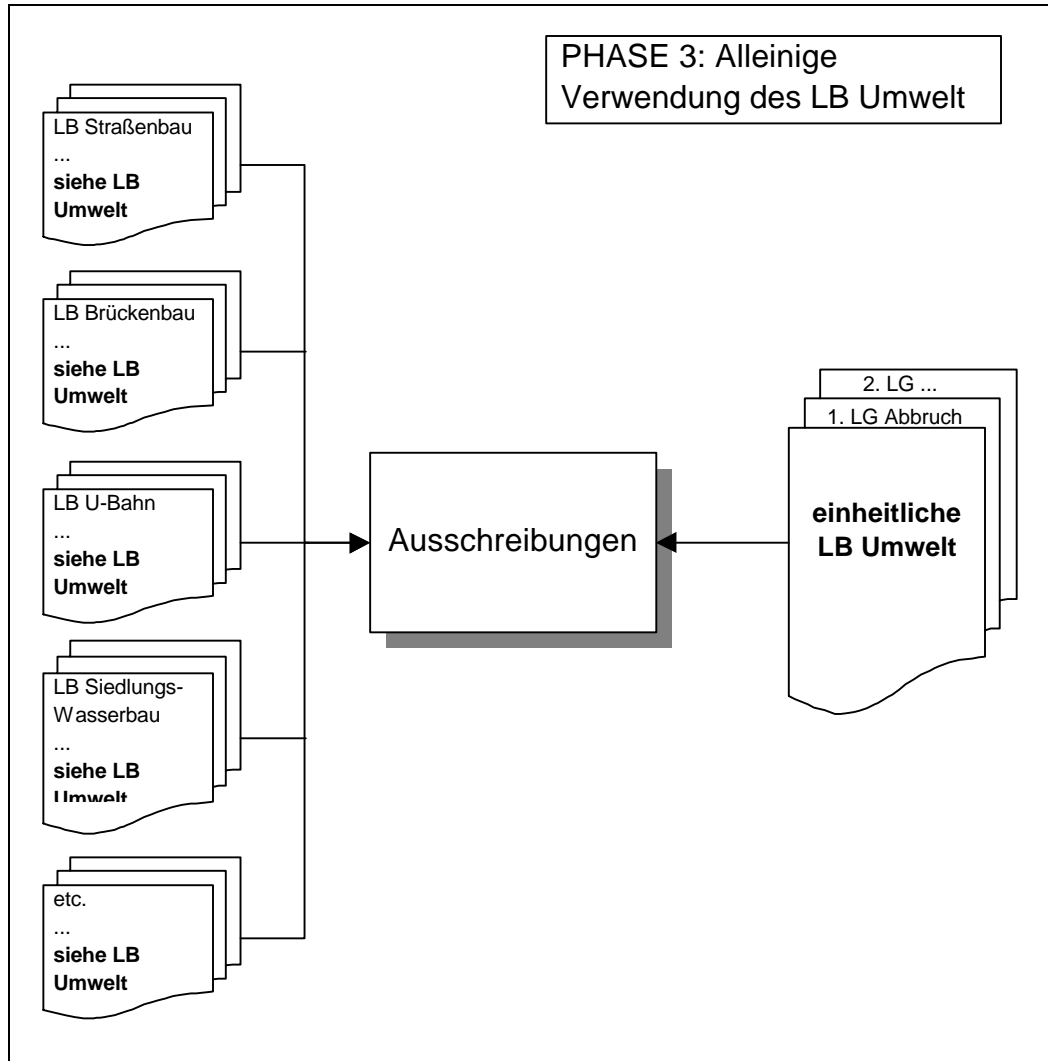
PHASE 3: Alleinige Verwendung des LB Umwelt

LB Straßenbau
...
**siehe LB Umwelt**

LB Brückenbau
...
**siehe LB Umwelt**

LB U-Bahn
...
**siehe LB Umwelt**

LB Siedlungs-Wasserbau
...
**siehe LB Umwelt**

etc.
...
**siehe LB Umwelt**

Ausschreibungen

2. LG ...
1. LG Abbruch
**einheitliche LB Umwelt**